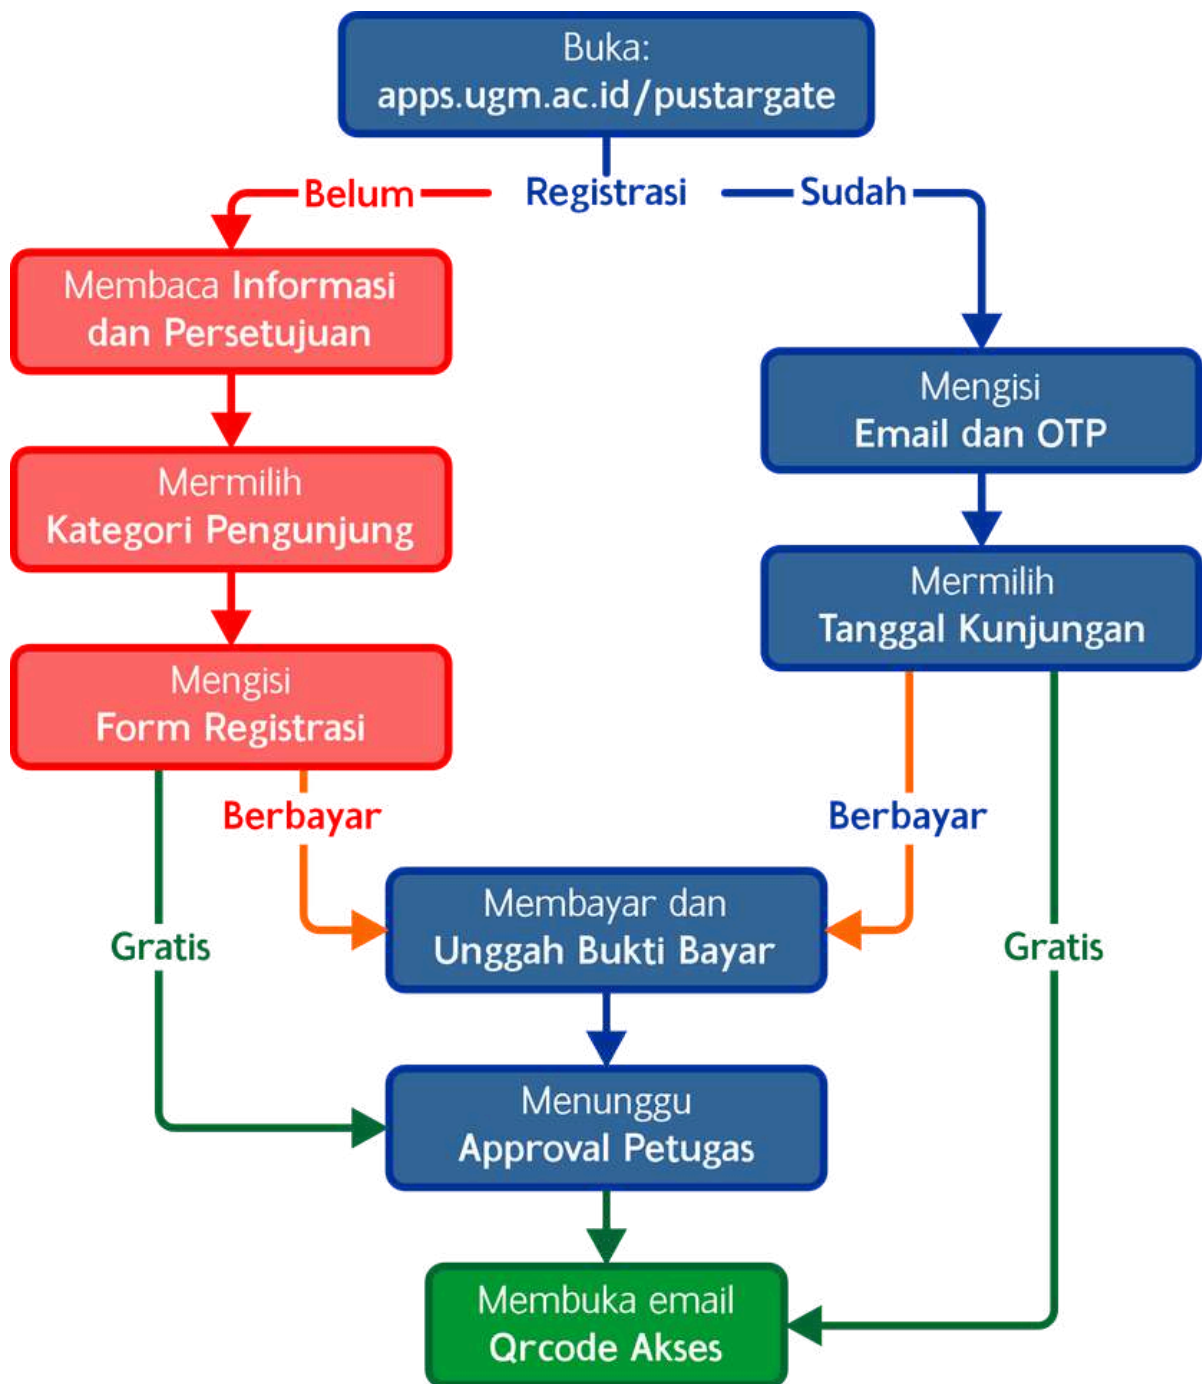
Buka:
apps.ugm.ac.id/pustargate

Belum
Registrasi
Sudah

Membaca Informasi dan Persetujuan

Mermilih Kategori Pengunjung

Mengisi Form Registrasi

Mengisi Email dan OTP

Mermilih Tanggal Kunjungan

Berbayar

Berbayar

Gratis

Membayar dan Unggah Bukti Bayar

Gratis

Menunggu Approval Petugas

Membuka email Qrcode Akses